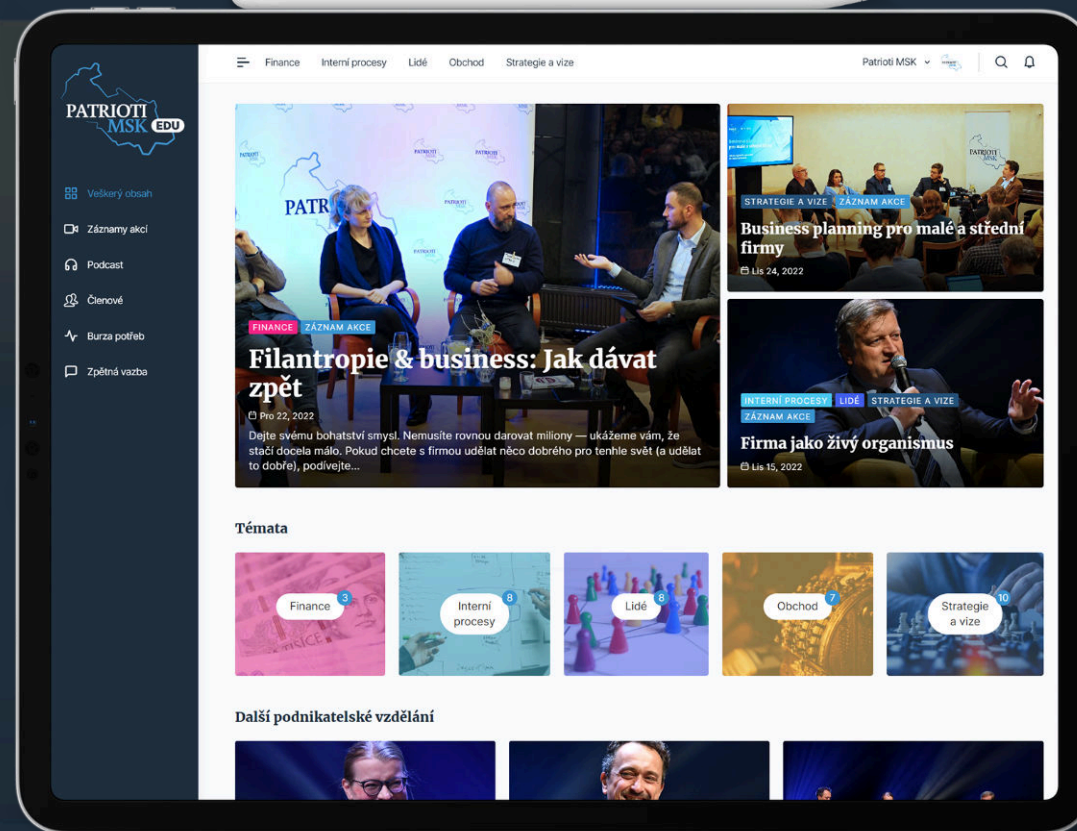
PATRIOTI MSK EDU

Veškerý obsah
Záznamy akcí
Podcast
Členové
Burza potřeb
Zpětná vazba

Finance Interní procesy Lidé Obchod Strategie a vize

Patrioti MSK

PATRIOTI

FINANCE ZÁZNAM AKCE
Filantropie & business: Jak dávat zpět
Pro 22, 2022
Dejte svému bohatství smysl. Nemusíte rovnou darovat miliony — ukážeme vám, že stačí docela málo. Pokud chcete s firmou udělat něco dobrého pro tenhle svět (a udělat to dobře), podívejte...

STRATEGIE A VIZE ZÁZNAM AKCE
Business planning pro malé a střední firmy
Lis 24, 2022

INTERNÍ PROCESY LIDÉ STRATEGIE A VIZE ZÁZNAM AKCE
Firma jako živý organismus
Lis 15, 2022

Témata

Finance 3
Interní procesy 8
Lidé 8
Obchod 7
Strategie a vize 10

Další podnikatelské vzdělání